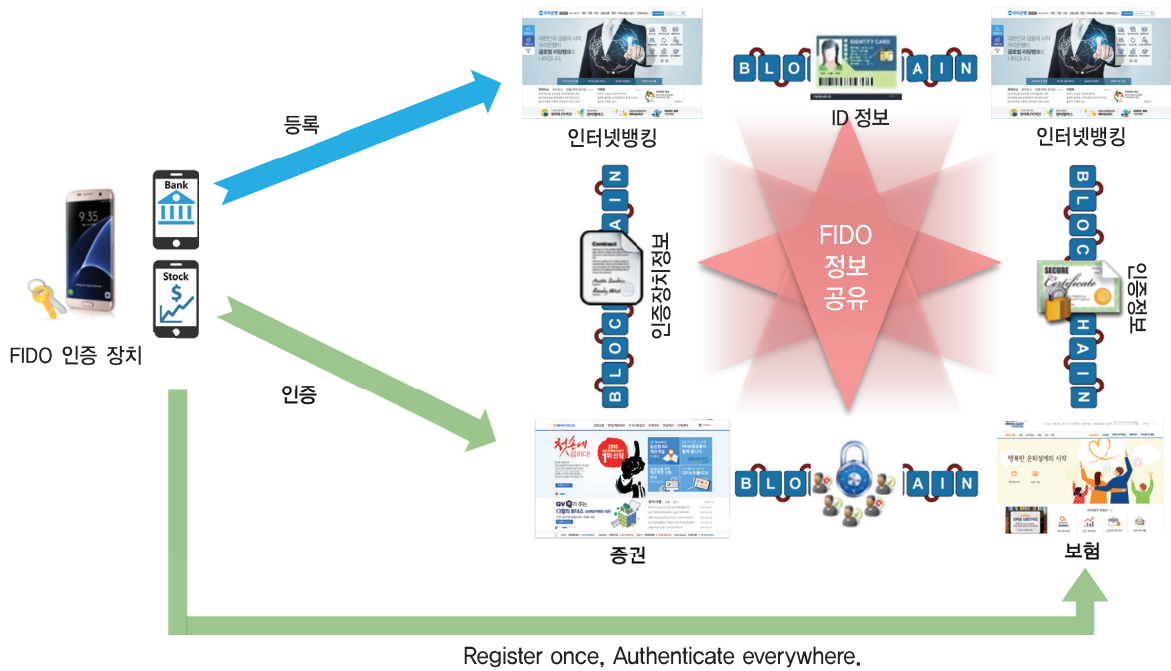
Bank

Stock

FIDO 인증 장치

등록

인증

인터넷뱅킹

B L O C K C H A I N

ID 정보

인터넷뱅킹

B L O C K C H A I N

인증장치정보

FIDO
정보
공유

B L O C K C H A I N

인증정보

B L O C K C H A I N

증권

보험

Register once, Authenticate everywhere.